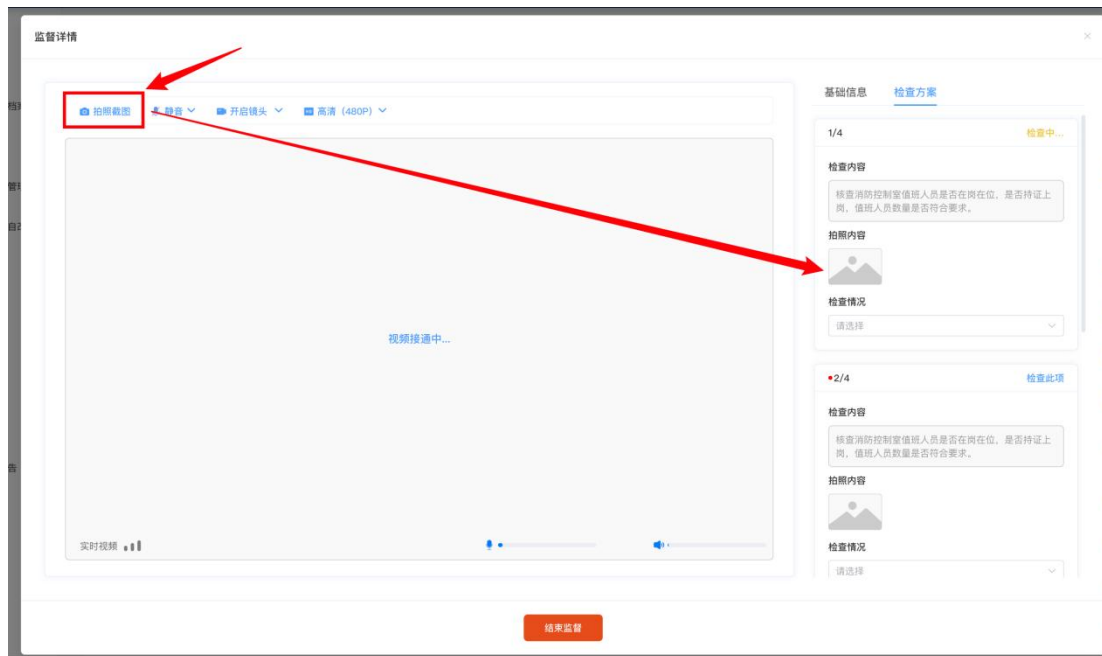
监督详情

×

拍照截图 静音 开启镜头 高清（480P）

视频接通中...

实时视频

基础信息 检查方案

1/4 检查中...

检查内容

核查消防控制室值班人员是否在岗在位，是否持证上岗，值班人员数量是否符合要求。

拍照内容

检查情况

请选择

•2/4 检查此项

检查内容

核查消防控制室值班人员是否在岗在位，是否持证上岗，值班人员数量是否符合要求。

拍照内容

检查情况

请选择

结束监督